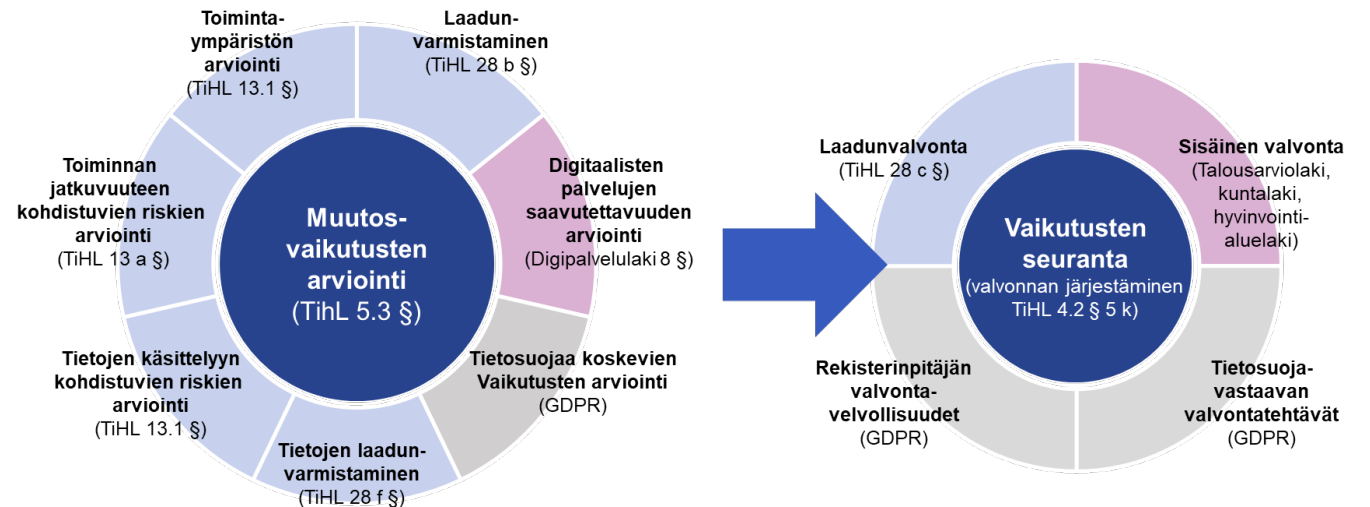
Toimintaympäristön arviointi (TiHL 13.1 §)

Laadunvarmistaminen (TiHL 28 b §)

Digitaalisten palvelujen saavutettavuuden arviointi (Digipalvelulaki 8 §)

Tietosuojaa koskevien Vaikutusten arviointi (GDPR)

Tietojen laadunvarmistaminen (TiHL 28 f §)

Tietojen käsittelyyn kohdistuvien riskien arviointi (TiHL 13.1 §)

Toiminnan jatkuvuuteen kohdistuvien riskien arviointi (TiHL 13 a §)

Muutosvaikutusten arviointi (TihL 5.3 §)

Laadunvalvonta (TiHL 28 c §)

Sisäinen valvonta (Talousarviolaki, kuntalaki, hyvinvointialuelaki)

Tietosuojavastaavan valvontatehtävät (GDPR)

Rekisterinpitäjän valvontavelvollisuudet (GDPR)

Vaikutusten seuranta (valvonnan järjestäminen TiHL 4.2 § 5 k)